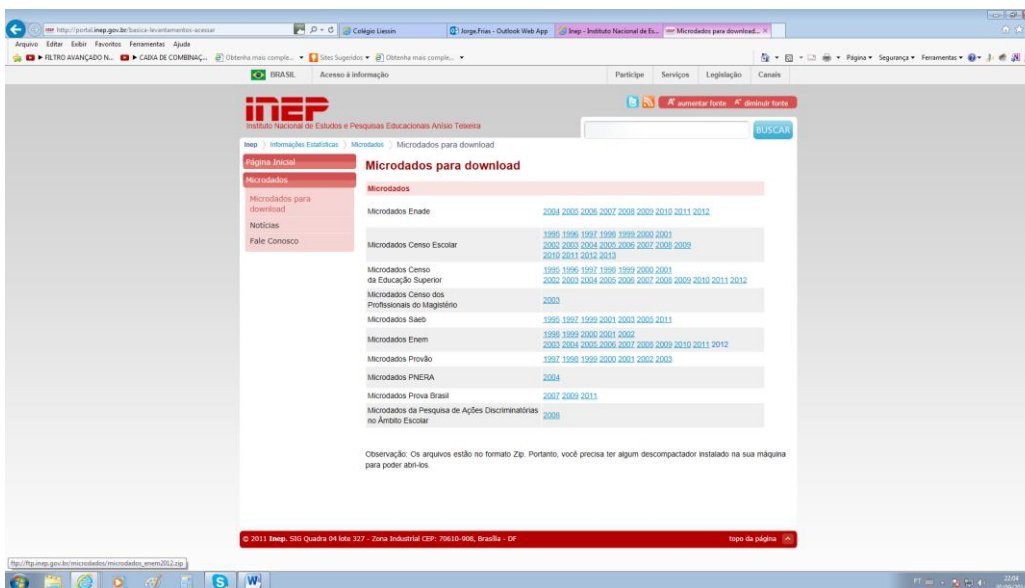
http://portal.inep.gov.br/basica-levantamentos-acessar
Colégio Liessin
Jorge.Frias - Outlook Web App
Inep - Instituto Nacional de Es...
Microdados para download...

Arquivo Editar Exibir Favoritos Ferramentas Ajuda

FILTRO AVANÇADO N... CAIXA DE COMBINAÇ... Obtenha mais comple... Sites Sugeridos Obtenha mais comple...

Página Segurança Ferramentas

BRASIL Acesso à informação
Participe Serviços Legislação Canais

inep
Instituto Nacional de Estudos e Pesquisas Educacionais Anísio Teixeira

aumentar fonte diminuir fonte

BUSCAR

Inep Informações Estatísticas Microdados Microdados para download

Página Inicial
Microdados
Microdados para download
Notícias
Fale Conosco

Microdados para download

| Microdados | |
|---|---|
| Microdados Enade | 2004 2005 2006 2007 2008 2009 2010 2011 2012 |
| Microdados Censo Escolar | 1995 1996 1997 1998 1999 2000 2001 2002 2003 2004 2005 2006 2007 2008 2009 2010 2011 2012 2013 |
| Microdados Censo da Educação Superior | 1995 1996 1997 1998 1999 2000 2001 2002 2003 2004 2005 2006 2007 2008 2009 2010 2011 2012 |
| Microdados Censo dos Profissionais do Magistério | 2003 |
| Microdados Saeb | 1995 1997 1999 2001 2003 2005 2011 |
| Microdados Enem | 1998 1999 2000 2001 2002 2003 2004 2005 2006 2007 2008 2009 2010 2011 2012 |
| Microdados Provão | 1997 1998 1999 2000 2001 2002 2003 |
| Microdados PNERA | 2004 |
| Microdados Prova Brasil | 2007 2009 2011 |
| Microdados da Pesquisa de Ações Discriminatórias no Âmbito Escolar | 2008 |

Observação: Os arquivos estão no formato Zip. Portanto, você precisa ter algum descompactador instalado na sua máquina para poder abri-los

© 2011 Inep. SIG Quadra 04 lote 327 - Zona Industrial CEP: 70610-908, Brasília - DF
topo da página

ftp://ftp.inep.gov.br/microdados/microdados_enem2012.zip

PT 22:04